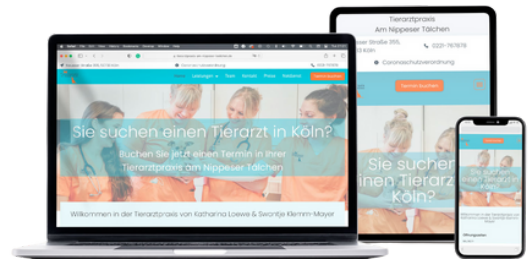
Sie suchen einen Tierarzt in Köln?

Buchen Sie jetzt einen Termin in Ihrer Tierarztpraxis am Nippeser Tälchen

Willkommen in der Tierarztpraxis von Katharina Loewe & Swantje Klemm-Mayer

Tierarztpraxis
Am Nippeser Tälchen

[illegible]er Straße 355,
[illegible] Köln

0221-767678

Coronaschutzverordnung

Termin buchen

Sie suchen einen Tierarzt in Köln?